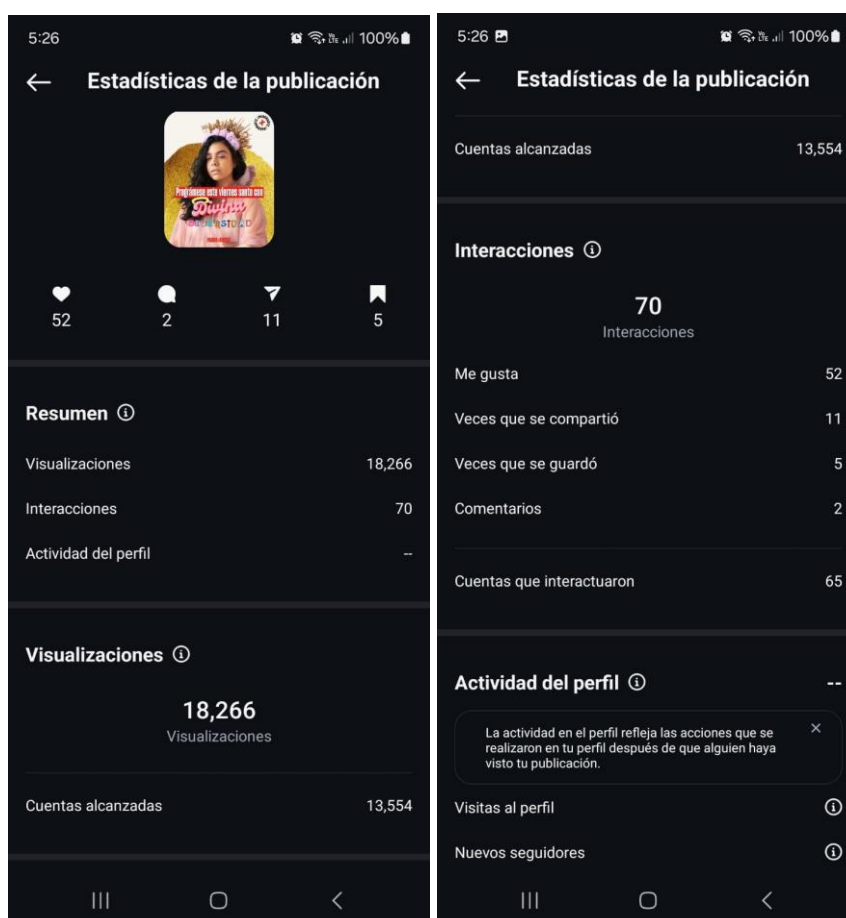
5:26 100%

Estadísticas de la publicación

Prográmese este viernes santo con Divina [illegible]

52 2 11 5

Resumen ⓘ

Visualizaciones 18,266

Interacciones 70

Actividad del perfil --

Visualizaciones ⓘ

18,266
Visualizaciones

Cuentas alcanzadas 13,554

5:26 100%

Estadísticas de la publicación

Cuentas alcanzadas 13,554

Interacciones ⓘ

70
Interacciones

Me gusta 52

Veces que se compartió 11

Veces que se guardó 5

Comentarios 2

Cuentas que interactuaron 65

Actividad del perfil ⓘ --

La actividad en el perfil refleja las acciones que se realizaron en tu perfil después de que alguien haya visto tu publicación.

Visitas al perfil ⓘ

Nuevos seguidores ⓘ